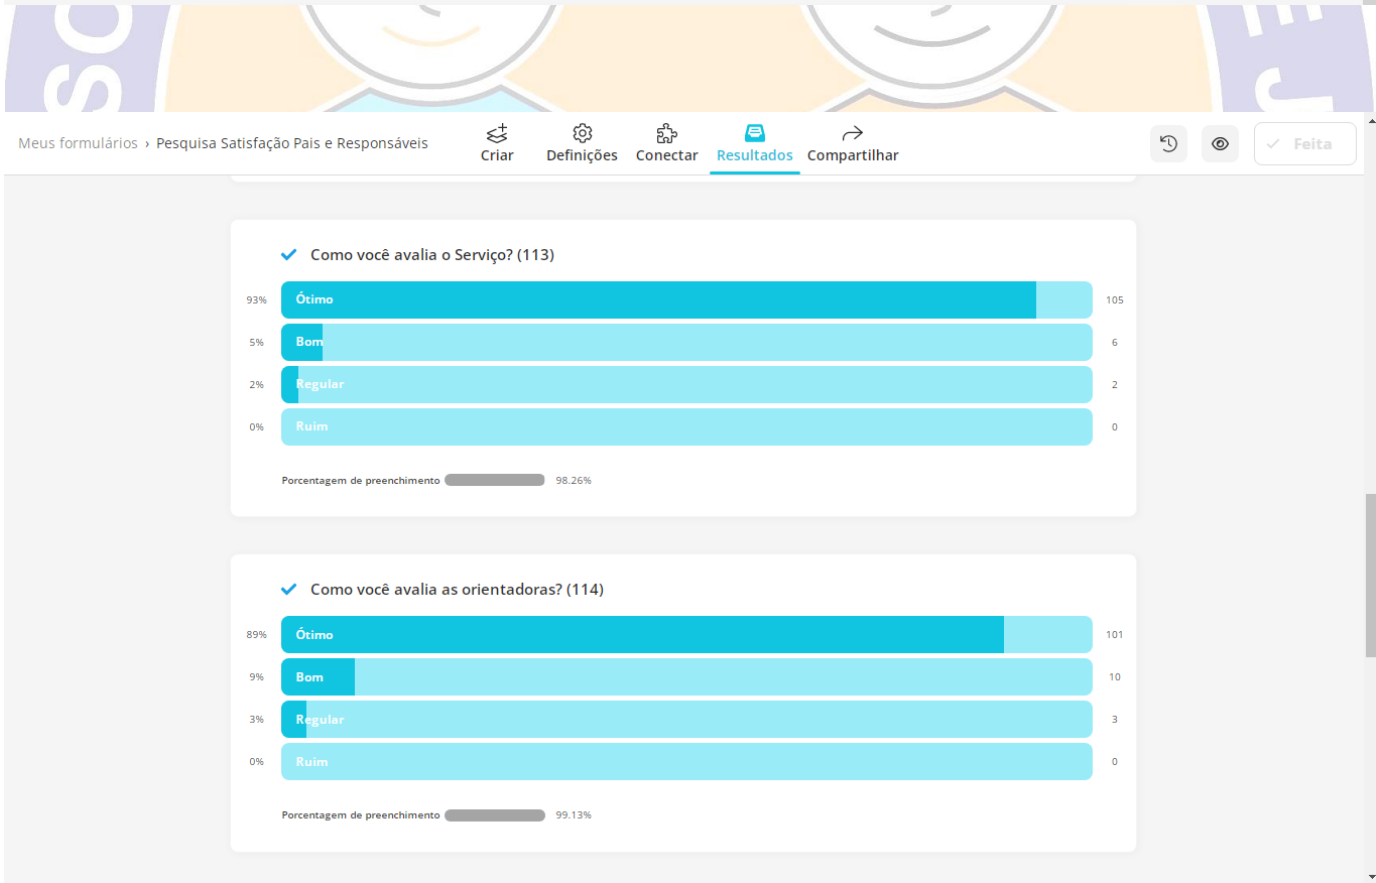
Meus formulários › Pesquisa Satisfação Pais e Responsáveis

Criar Definições Conectar Resultados Compartilhar

Feita

Como você avalia o Serviço? (113)

| | | |
|---|---|---|
| 93% | Ótimo | 105 |
| 5% | Bom | 6 |
| 2% | Regular | 2 |
| 0% | Ruim | 0 |

Porcentagem de preenchimento 98.26%

Como você avalia as orientadoras? (114)

| | | |
|---|---|---|
| 89% | Ótimo | 101 |
| 9% | Bom | 10 |
| 3% | Regular | 3 |
| 0% | Ruim | 0 |

Porcentagem de preenchimento 99.13%